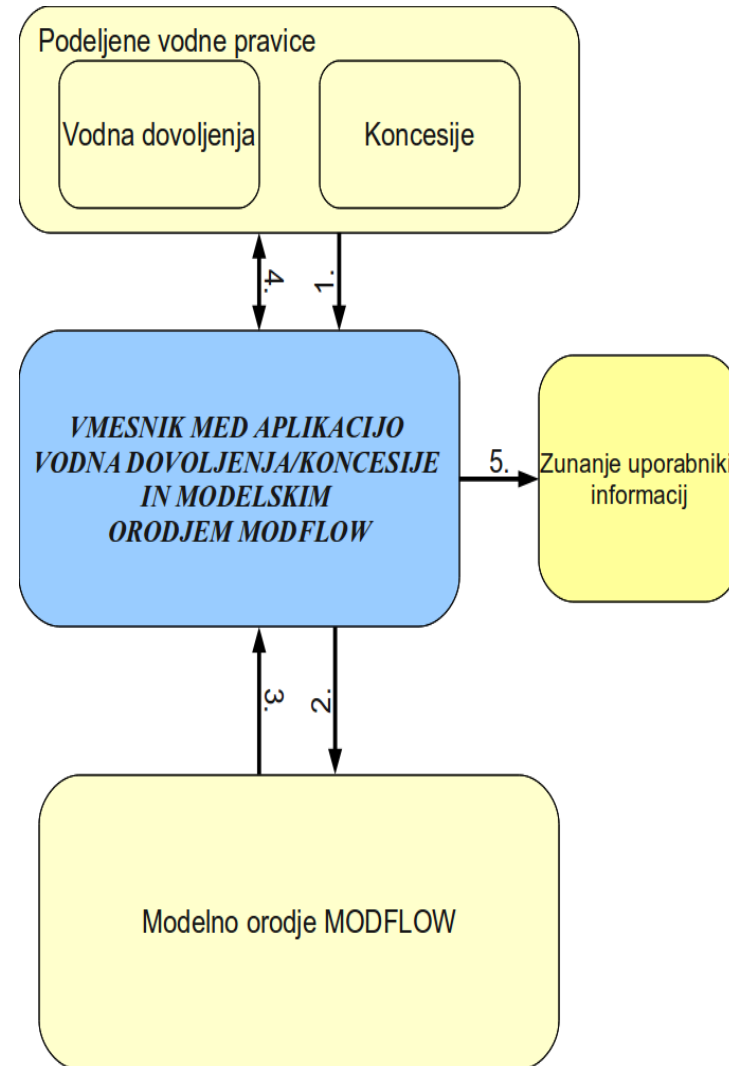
Podeljene vodne pravice

Vodna dovoljenja

Koncesije

4.

1.

VMESNIK MED APLIKACIJO VODNA DOVOLJENJA/KONCESIJE IN MODELSKIM ORODJEM MODFLOW

5.

Zunanje uporabniki informacij

3.

2.

Modelno orodje MODFLOW